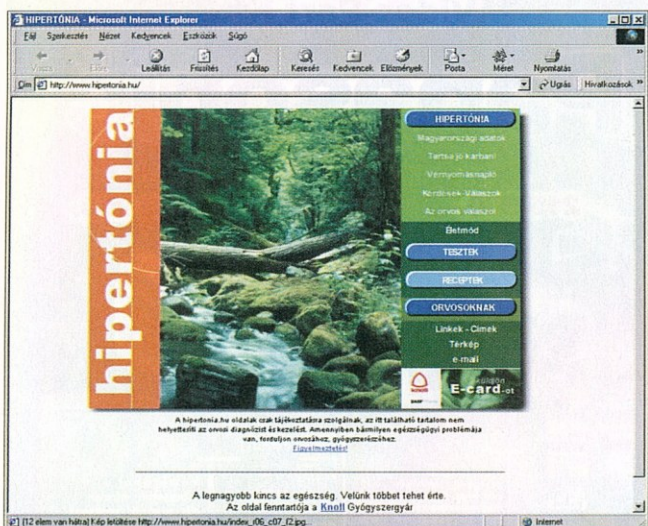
HIPERTÓNIA - Microsoft Internet Explorer

Fájl Szerkesztés Nézet Kedvencek Eszközök Súgó

Vissza Előre Leállítás Frissítés Kezdőlap Keresés Kedvencek Előzmények Posta Méret Nyomtatás

Cím http://www.hipertonia.hu/ Ugrás Hivatkozások

hipertónia

HIPERTÓNIA
Magyarországi adatok
Tartsa jó karban!
Vérnyomásnapló
Kérdések-Válaszok
Az orvos válaszol
Betmód
TESZTEK
RECEPTEK
ORVOSOKNAK
Linkek - Címek
Térkép
e-mail

küldjön E-card-ot

A hipertonia.hu oldalak csak tájékoztatásra szolgálnak, az itt található tartalom nem helyettesíti az orvosi diagnózist és kezelést. Amennyiben bármilyen egészségügyi problémája van, forduljon orvosához, gyógyszerészéhez.
Figyelmeztetés!

A legnagyobb kincs az egészség. Velünk többet tehet érte.
Az oldal fenntartója a Knoll Gyógyszergyár

(12 elem van hátra) Kép letöltése http://www.hipertonia.hu/index_r06_c07_f2.jpg
Internet